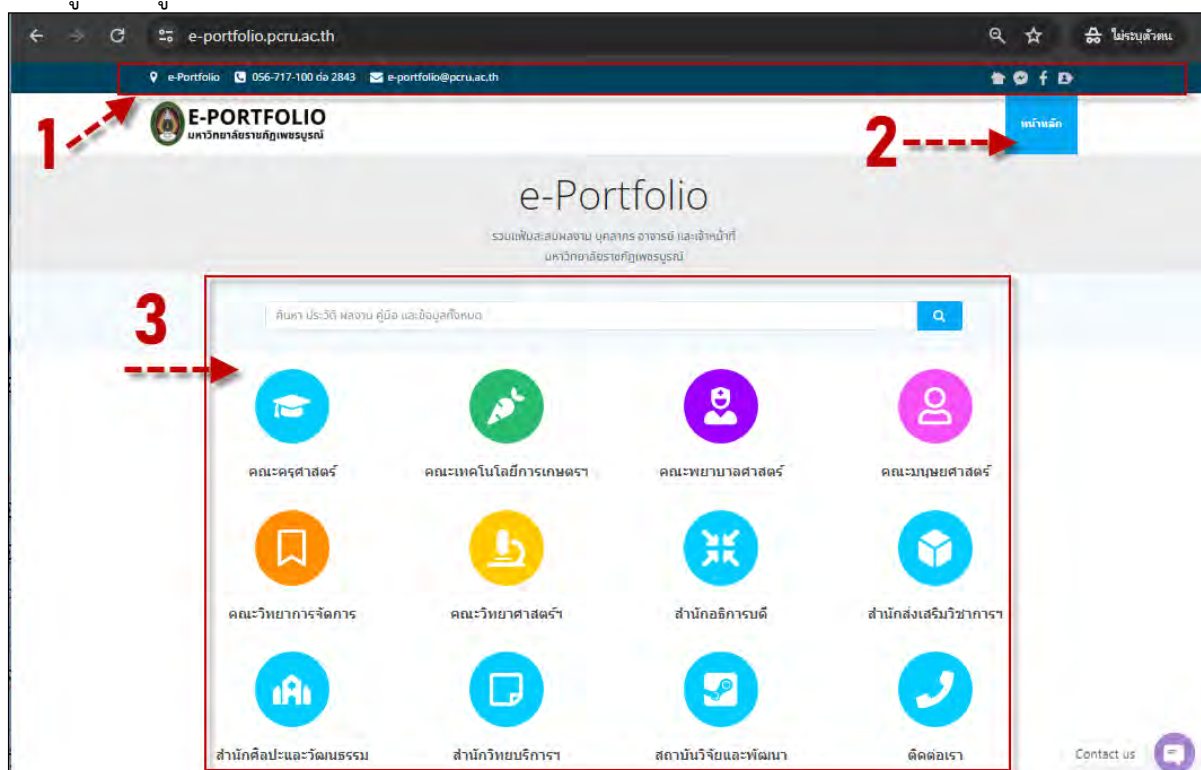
e-portfolio.pcru.ac.th

ไม่ระบุตัวตน

e-Portfolio 056-717-100 ต่อ 2843 e-portfolio@pcru.ac.th

1

E-PORTFOLIO
มหาวิทยาลัยราชภัฏเพชรบูรณ์

2

หน้าหลัก

e-Portfolio

รวมแฟ้มสะสมผลงาน บุคลากร อาจารย์ และเจ้าหน้าที่
มหาวิทยาลัยราชภัฏเพชรบูรณ์

3

ค้นหา ประวัติ ผลงาน คู่มือ และข้อมูลทั้งหมด

คณะครุศาสตร์

คณะเทคโนโลยีการเกษตรฯ

คณะพยาบาลศาสตร์

คณะมนุษยศาสตร์

คณะวิทยาการจัดการ

คณะวิทยาศาสตร์ฯ

สำนักอธิการบดี

สำนักส่งเสริมวิชาการฯ

สำนักศิลปะและวัฒนธรรม

สำนักวิทยบริการฯ

สถาบันวิจัยและพัฒนา

ติดต่อเรา

Contact us